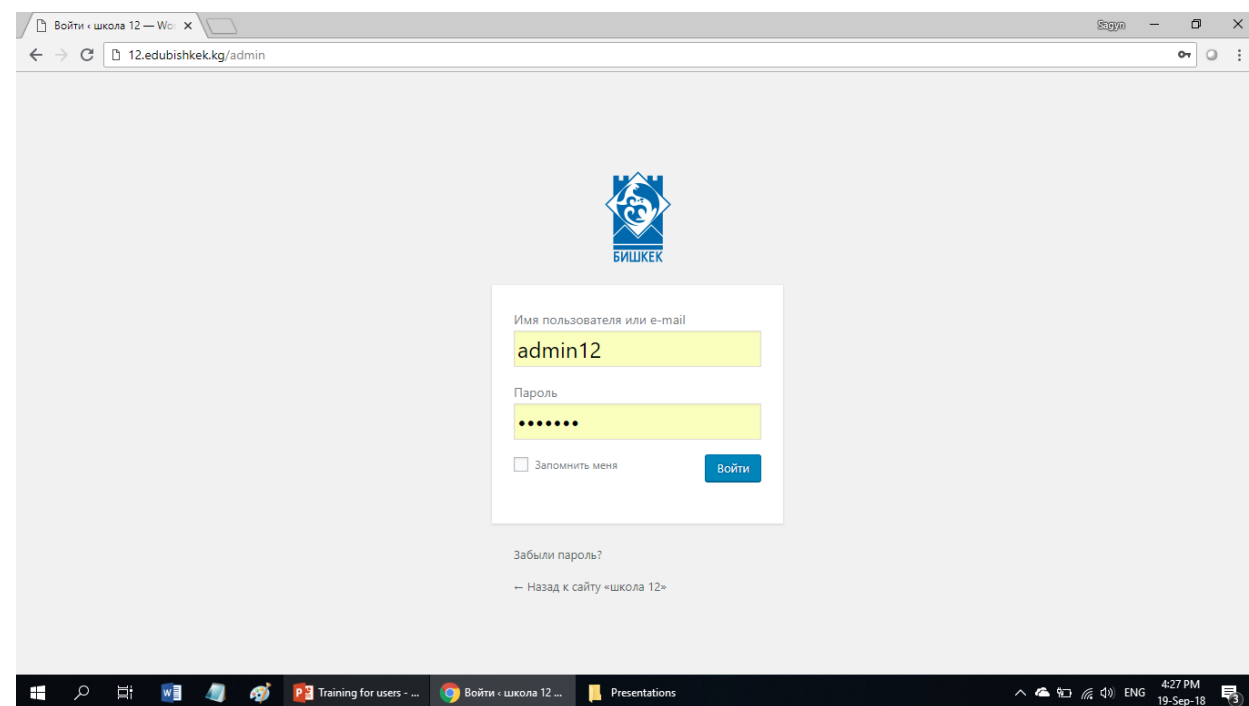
Войти ‹ школа 12 — Wo
Sagyn
12.edubishkek.kg/admin

БИШКЕК

Имя пользователя или e-mail
admin12
Пароль
•••••••
Запомнить меня
Войти

Забыли пароль?

← Назад к сайту «школа 12»

Training for users - ...
Войти ‹ школа 12 ...
Presentations
ENG
4:27 PM
19-Sep-18
3